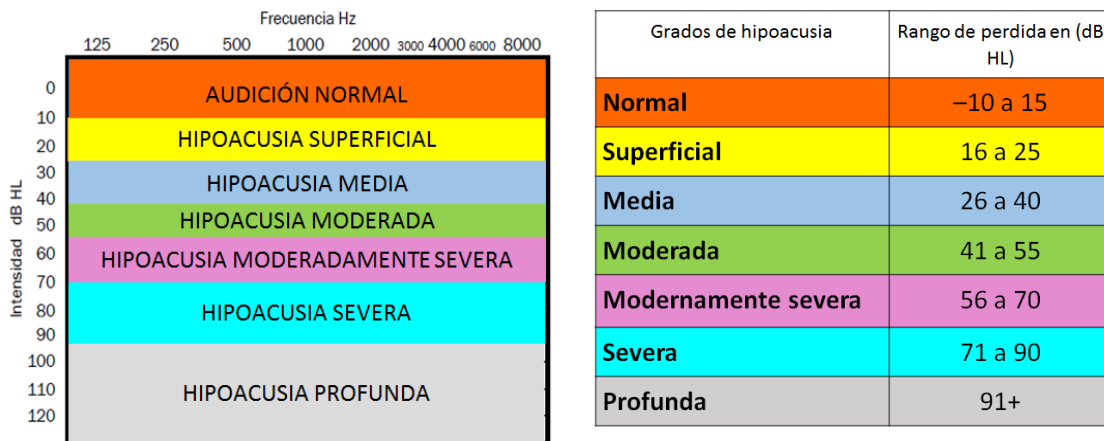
Frecuencia Hz

125 250 500 1000 2000 3000 4000 6000 8000

Intensidad dB HL

0
10
20
30
40
50
60
70
80
90
100
110
120

AUDICIÓN NORMAL
HIPOACUSIA SUPERFICIAL
HIPOACUSIA MEDIA
HIPOACUSIA MODERADA
HIPOACUSIA MODERADAMENTE SEVERA
HIPOACUSIA SEVERA
HIPOACUSIA PROFUNDA

| Grados de hipoacusia | Rango de perdida en (dB HL) |
|---|---|
| Normal | –10 a 15 |
| Superficial | 16 a 25 |
| Media | 26 a 40 |
| Moderada | 41 a 55 |
| Modernamente severa | 56 a 70 |
| Severa | 71 a 90 |
| Profunda | 91+ |